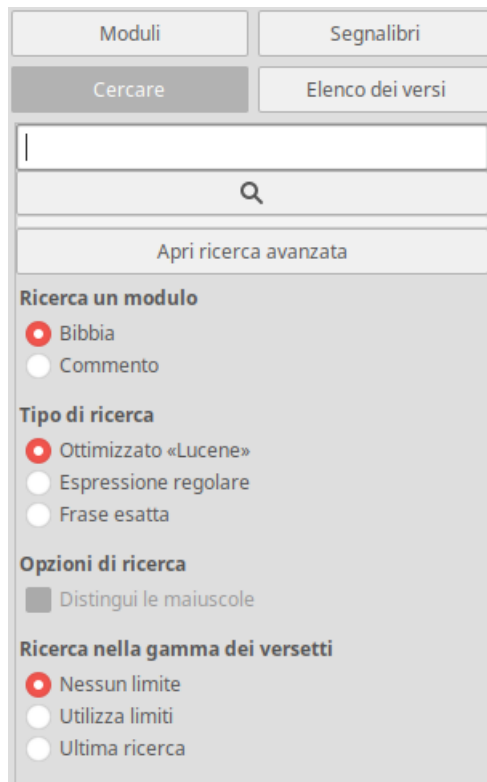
Moduli
Segnalibri
Cercare
Elenco dei versi

Apri ricerca avanzata

Ricerca un modulo
Bibbia
Commento

Tipo di ricerca
Ottimizzato «Lucene»
Espressione regolare
Frase esatta

Opzioni di ricerca
Distingui le maiuscole

Ricerca nella gamma dei versetti
Nessun limite
Utilizza limiti
Ultima ricerca